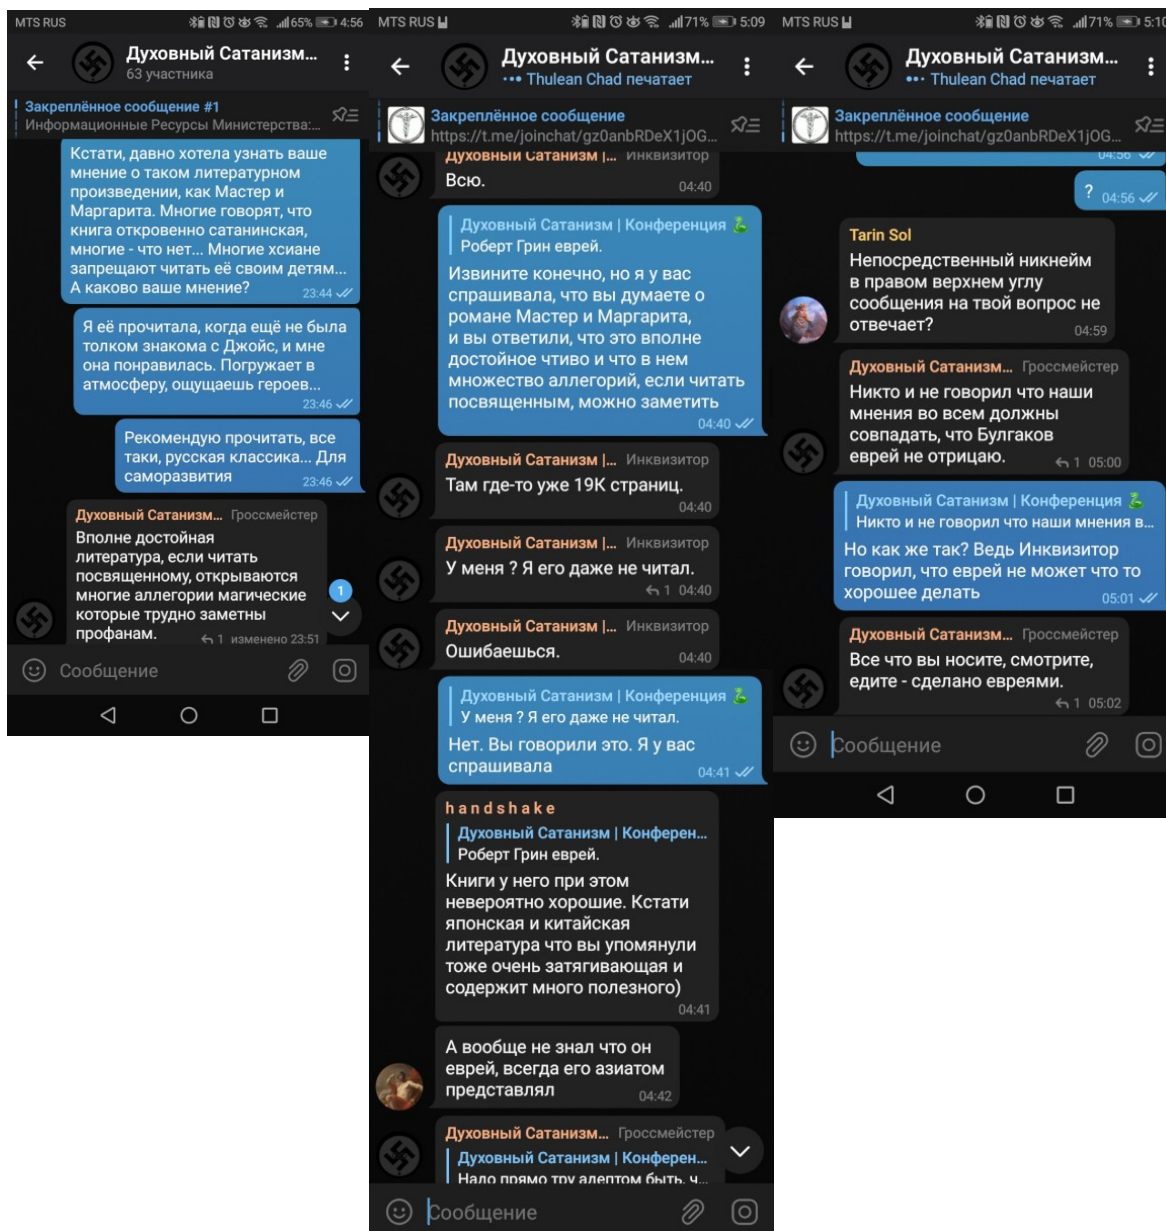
MTS RUS 65% 4:56

Духовный Сатанизм...
63 участника

Закреплённое сообщение #1
Информационные Ресурсы Министерства:...

Кстати, давно хотела узнать ваше мнение о таком литературном произведении, как Мастер и Маргарита. Многие говорят, что книга откровенно сатанинская, многие - что нет... Многие хсиане запрещают читать её своим детям... А каково ваше мнение? 23:44

Я её прочитала, когда ещё не была толком знакома с Джойс, и мне она понравилась. Погружает в атмосферу, ощущаешь героев... 23:46

Рекомендую прочитать, все таки, русская классика... Для саморазвития 23:46

Духовный Сатанизм... Гроссмейстер
Вполне достойная литература, если читать посвященному, открываются многие аллегории магические которые трудно заметны профанам. 1 изменено 23:51

1

Сообщение

MTS RUS 71% 5:09

Духовный Сатанизм...
••• Thulean Chad печатает

Закреплённое сообщение
https://t.me/joinchat/gz0anbRDeX1jOG...

Духовный Сатанизм |... Инквизитор
Всю. 04:40

Духовный Сатанизм | Конференция
Роберт Грин еврей.
Извините конечно, но я у вас спрашивала, что вы думаете о романе Мастер и Маргарита, и вы ответили, что это вполне достойное чтиво и что в нем множество аллегорий, если читать посвященным, можно заметить 04:40

Духовный Сатанизм |... Инквизитор
Там где-то уже 19К страниц. 04:40

Духовный Сатанизм |... Инквизитор
У меня ? Я его даже не читал. 1 04:40

Духовный Сатанизм |... Инквизитор
Ошибаешься. 04:40

Духовный Сатанизм | Конференция
У меня ? Я его даже не читал.
Нет. Вы говорили это. Я у вас спрашивала 04:41

handshake
Духовный Сатанизм | Конферен...
Роберт Грин еврей.
Книги у него при этом невероятно хорошие. Кстати японская и китайская литература что вы упомянули тоже очень затягивающая и содержит много полезного) 04:41

А вообще не знал что он еврей, всегда его азиатом представлял 04:42

Духовный Сатанизм... Гроссмейстер
Духовный Сатанизм | Конферен...
Надо прямо тру адептом быть, ч...

Сообщение

MTS RUS 71% 5:10

Духовный Сатанизм...
••• Thulean Chad печатает

Закреплённое сообщение
https://t.me/joinchat/gz0anbRDeX1jOG...

? 04:56

Tarin Sol
Непосредственный никнейм в правом верхнем углу сообщения на твой вопрос не отвечает? 04:59

Духовный Сатанизм... Гроссмейстер
Никто и не говорил что наши мнения во всем должны совпадать, что Булгаков еврей не отрицаю. 1 05:00

Духовный Сатанизм | Конференция
Никто и не говорил что наши мнения в...
Но как же так? Ведь Инквизитор говорил, что еврей не может что то хорошее делать 05:01

Духовный Сатанизм... Гроссмейстер
Все что вы носите, смотрите, едите - сделано евреями. 1 05:02

Сообщение